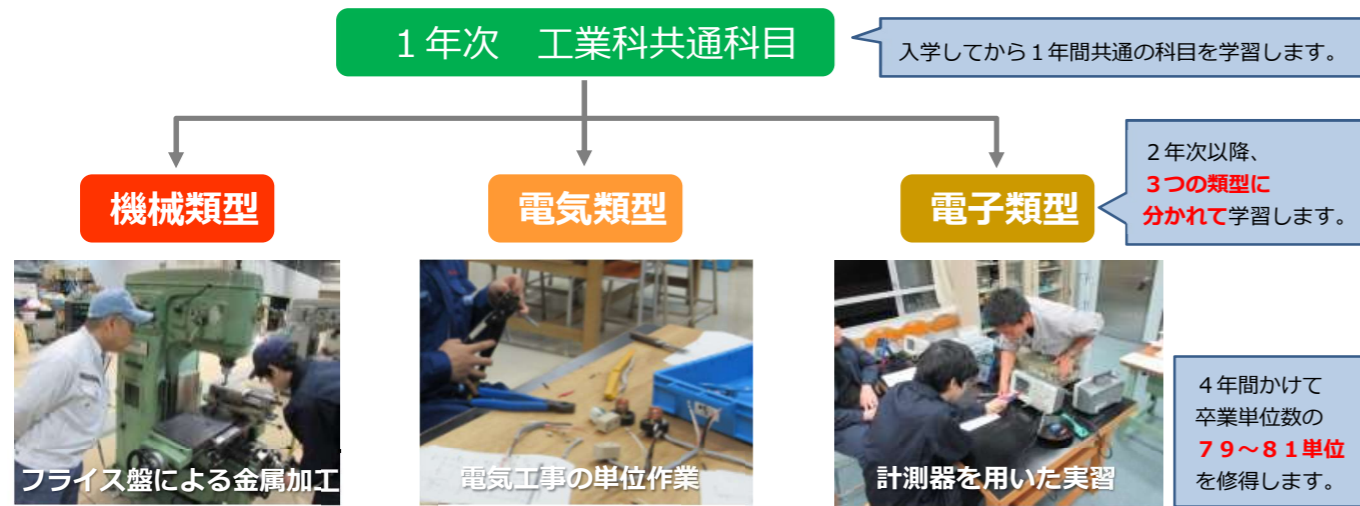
１年次　工業科共通科目

入学してから１年間共通の科目を学習します。

２年次以降、
３つの類型に
分かれて学習します。

機械類型

電気類型

電子類型

フライス盤による金属加工

電気工事の単位作業

計測器を用いた実習

４年間かけて
卒業単位数の
７９～８１単位
を修得します。